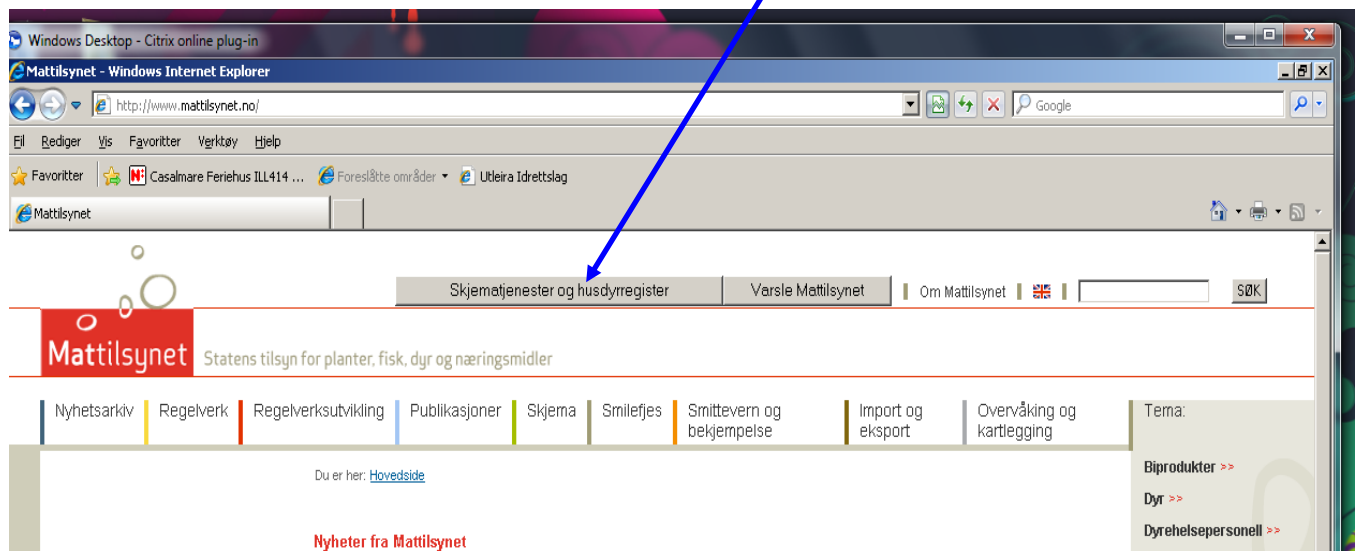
Windows Desktop - Citrix online plug-in

Mattilsynet - Windows Internet Explorer

http://www.mattilsynet.no/

Google

Fil Rediger Vis Favoritter Verktøy Hjelp

Favoritter Casalmare Feriehus ILL414 ... Foreslåtte områder Utleira Idrettslag

Mattilsynet

Skjematjenester og husdyrregister

Varsle Mattilsynet

Om Mattilsynet

SØK

Mattilsynet Statens tilsyn for planter, fisk, dyr og næringsmidler

Nyhetsarkiv

Regelverk

Regelverksutvikling

Publikasjoner

Skjema

Smilefjes

Smittevern og bekjempelse

Import og eksport

Overvåking og kartlegging

Tema:

Du er her: Hovedside

Biprodukter >>

Dyr >>

Dyrehelsepersonell >>

Nyheter fra Mattilsynet